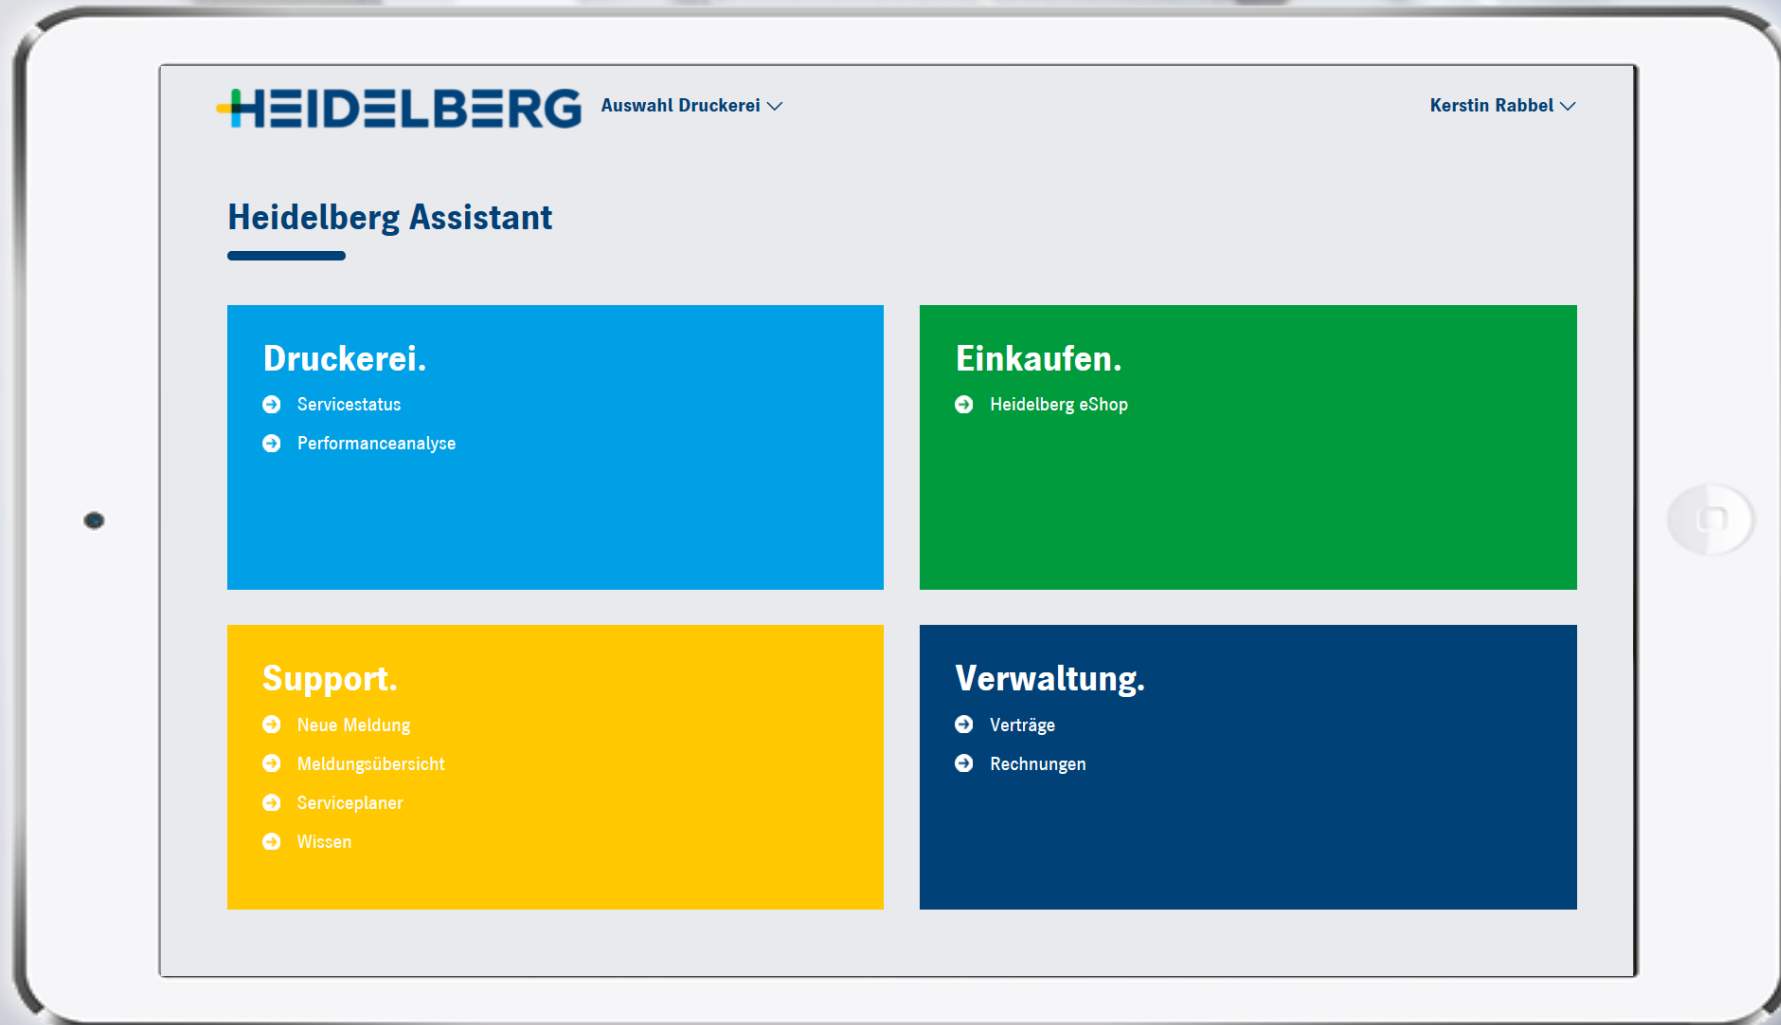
HEIDELBERG Auswahl Druckerei

Kerstin Rabbel

Heidelberg Assistant

Druckerei.
Servicestatus
Performanceanalyse

Einkaufen.
Heidelberg eShop

Support.
Neue Meldung
Meldungsübersicht
Serviceplaner
Wissen

Verwaltung.
Verträge
Rechnungen